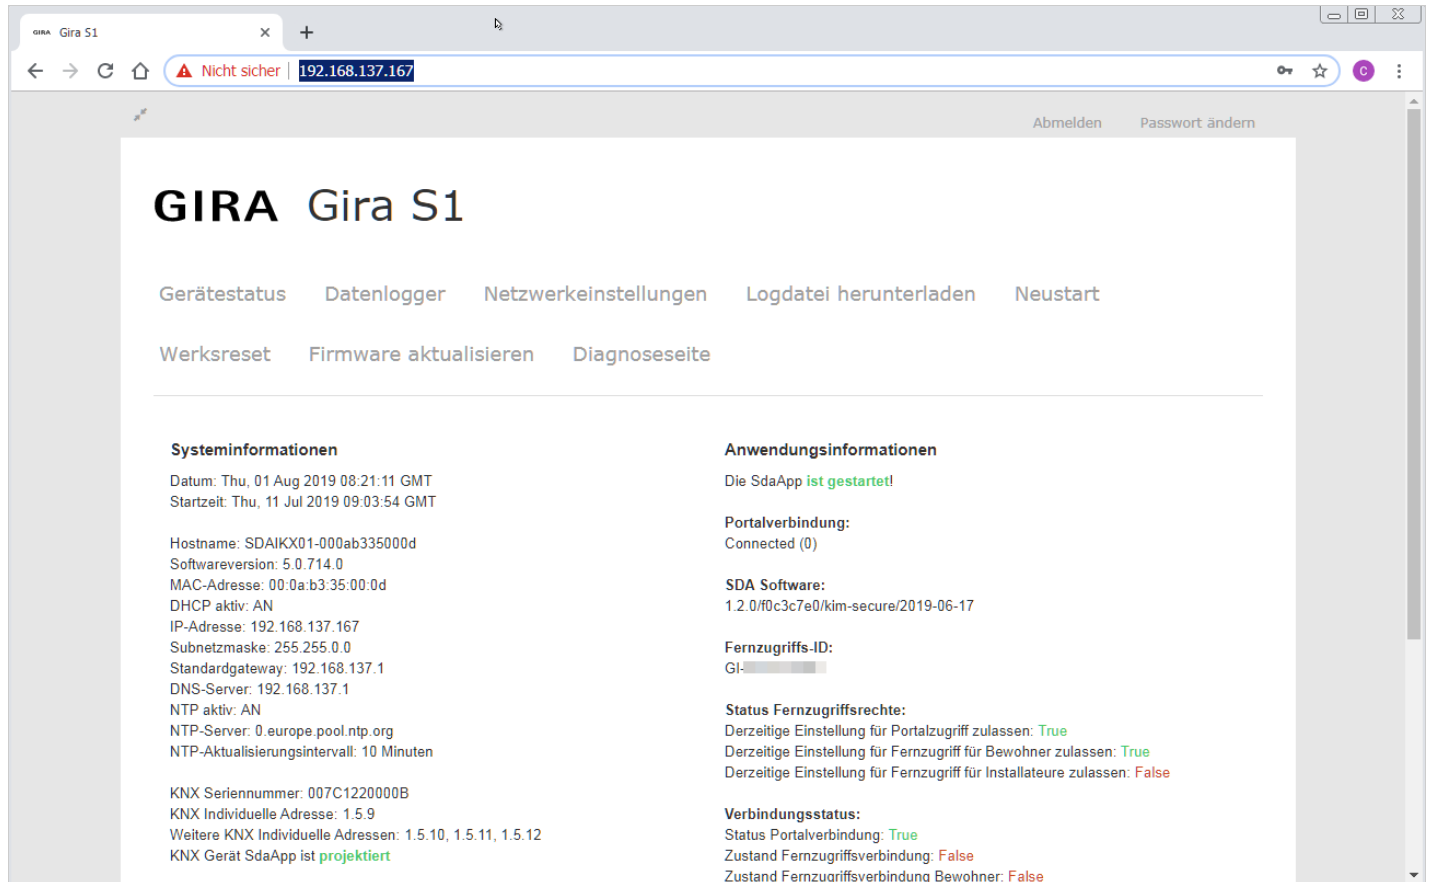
GIRA Gira S1 ×

Nicht sicher | 192.168.137.167

Abmelden Passwort ändern

GIRA Gira S1

Gerätestatus Datenlogger Netzwerkeinstellungen Logdatei herunterladen Neustart

Werksreset Firmware aktualisieren Diagnoseseite

Systeminformationen

Datum: Thu, 01 Aug 2019 08:21:11 GMT
Startzeit: Thu, 11 Jul 2019 09:03:54 GMT

Hostname: SDAIKX01-000ab335000d
Softwareversion: 5.0.714.0
MAC-Adresse: 00:0a:b3:35:00:0d
DHCP aktiv: AN
IP-Adresse: 192.168.137.167
Subnetzmaske: 255.255.0.0
Standardgateway: 192.168.137.1
DNS-Server: 192.168.137.1
NTP aktiv: AN
NTP-Server: 0.europe.pool.ntp.org
NTP-Aktualisierungsintervall: 10 Minuten

KNX Seriennummer: 007C1220000B
KNX Individuelle Adresse: 1.5.9
Weitere KNX Individuelle Adressen: 1.5.10, 1.5.11, 1.5.12
KNX Gerät SdaApp ist projektiert

Anwendungsinformationen

Die SdaApp ist gestartet!

Portalverbindung:
Connected (0)

SDA Software:
1.2.0/f0c3c7e0/kim-secure/2019-06-17

Fernzugriffs-ID:
GI-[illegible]

Status Fernzugriffsrechte:
Derzeitige Einstellung für Portalzugriff zulassen: True
Derzeitige Einstellung für Fernzugriff für Bewohner zulassen: True
Derzeitige Einstellung für Fernzugriff für Installateure zulassen: False

Verbindungsstatus:
Status Portalverbindung: True
Zustand Fernzugriffsverbindung: False
Zustand Fernzugriffsverbindung Bewohner: False